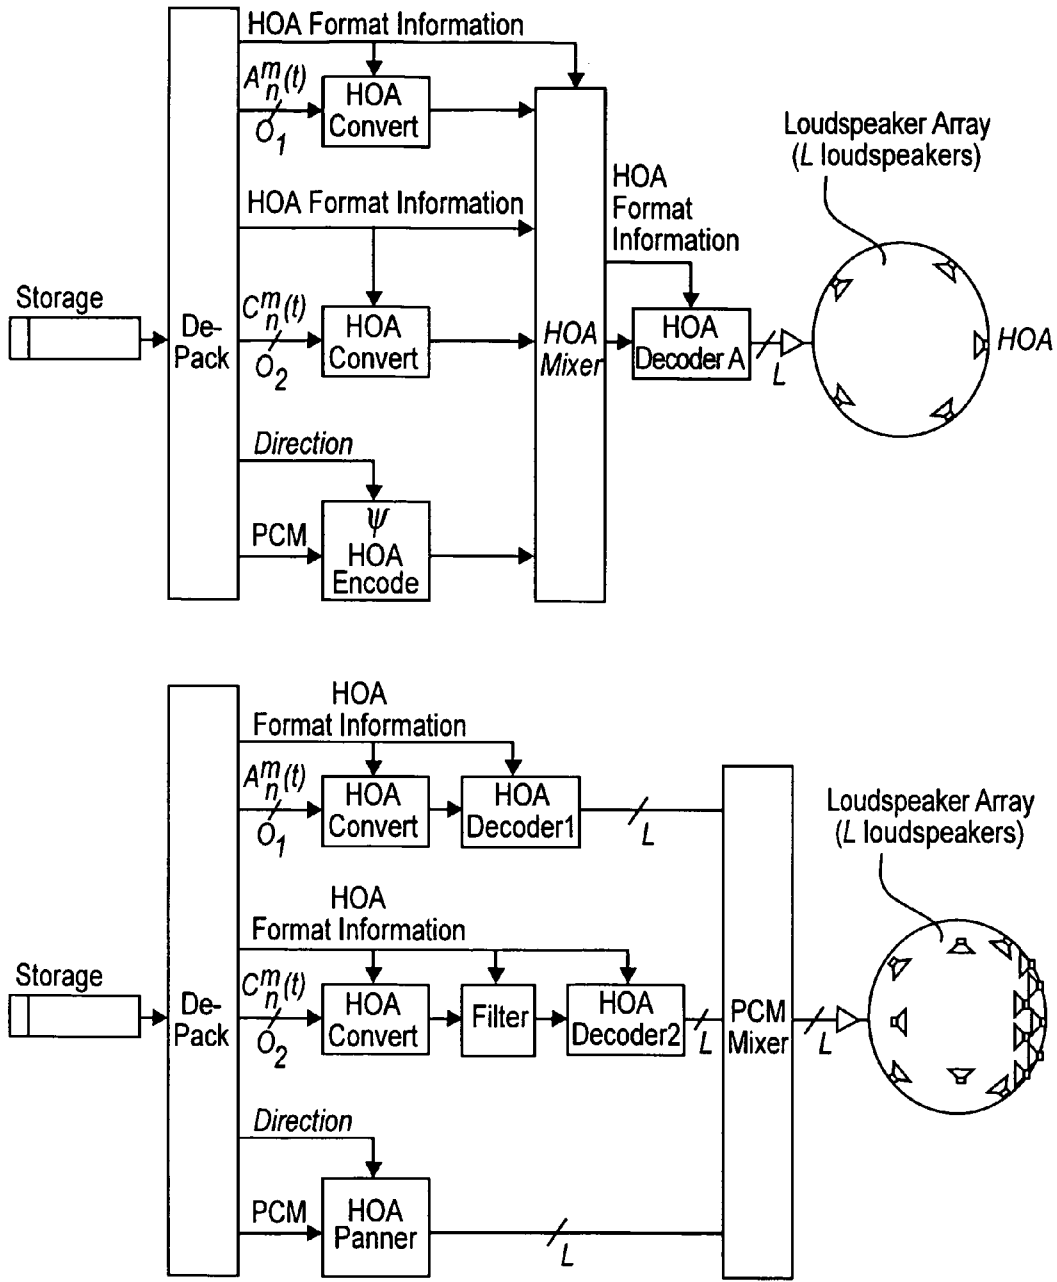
HOA Format Information

$A_n^m(t)$

$O_1$

HOA Convert

HOA Format Information

$C_n^m(t)$

$O_2$

HOA Convert

Direction

PCM

$\psi$ HOA Encode

Storage

De-Pack

HOA Mixer

HOA Format Information

HOA Decoder A

L

Loudspeaker Array (L loudspeakers)

HOA

HOA Format Information

$A_n^m(t)$

$O_1$

HOA Convert

HOA Decoder1

L

HOA Format Information

$C_n^m(t)$

$O_2$

HOA Convert

Filter

HOA Decoder2

L

Direction

PCM

HOA Panner

L

Storage

De-Pack

PCM Mixer

L

Loudspeaker Array (L loudspeakers)